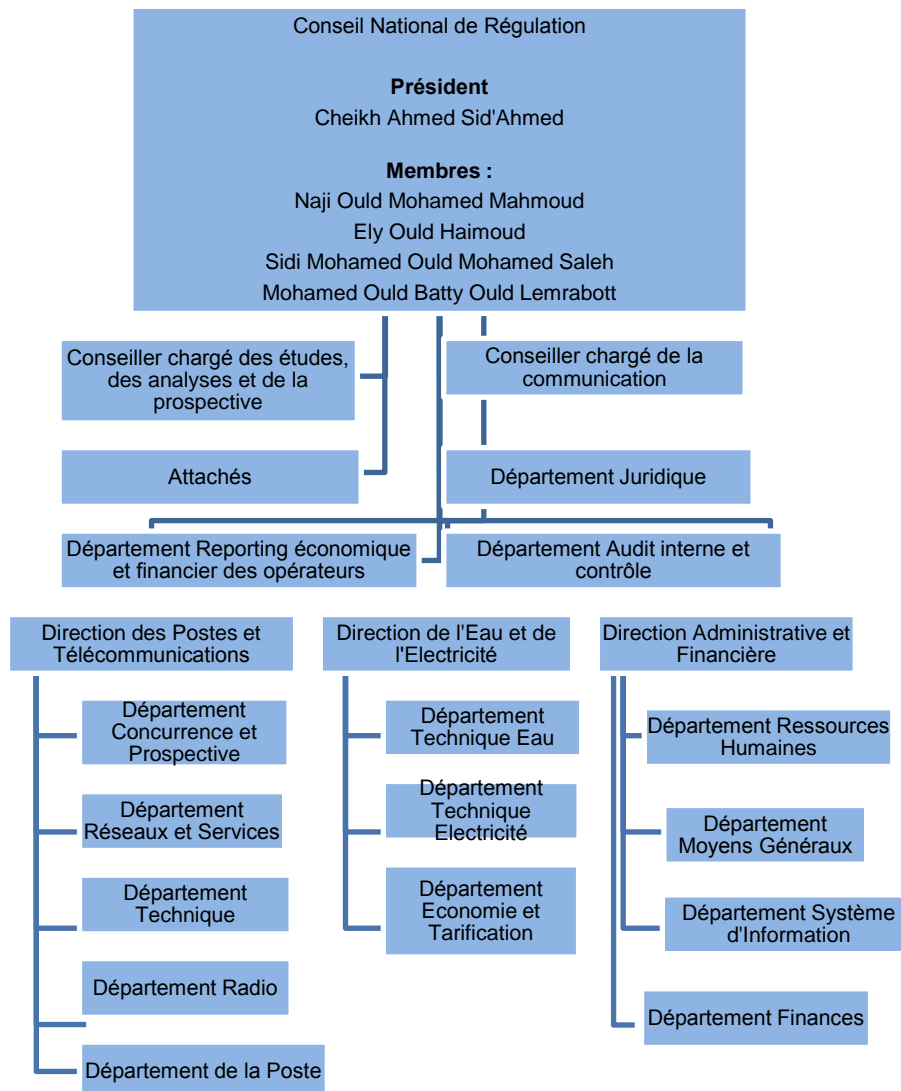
Conseil National de Régulation

**Président**
Cheikh Ahmed Sid'Ahmed

**Membres :**
Naji Ould Mohamed Mahmoud
Ely Ould Haimoud
Sidi Mohamed Ould Mohamed Saleh
Mohamed Ould Batty Ould Lemrabott

Conseiller chargé des études, des analyses et de la prospective

Conseiller chargé de la communication

Attachés

Département Juridique

Département Reporting économique et financier des opérateurs

Département Audit interne et contrôle

Direction des Postes et Télécommunications

Département Concurrence et Prospective

Département Réseaux et Services

Département Technique

Département Radio

Département de la Poste

Direction de l'Eau et de l'Electricité

Département Technique Eau

Département Technique Electricité

Département Economie et Tarification

Direction Administrative et Financière

Département Ressources Humaines

Département Moyens Généraux

Département Système d'Information

Département Finances